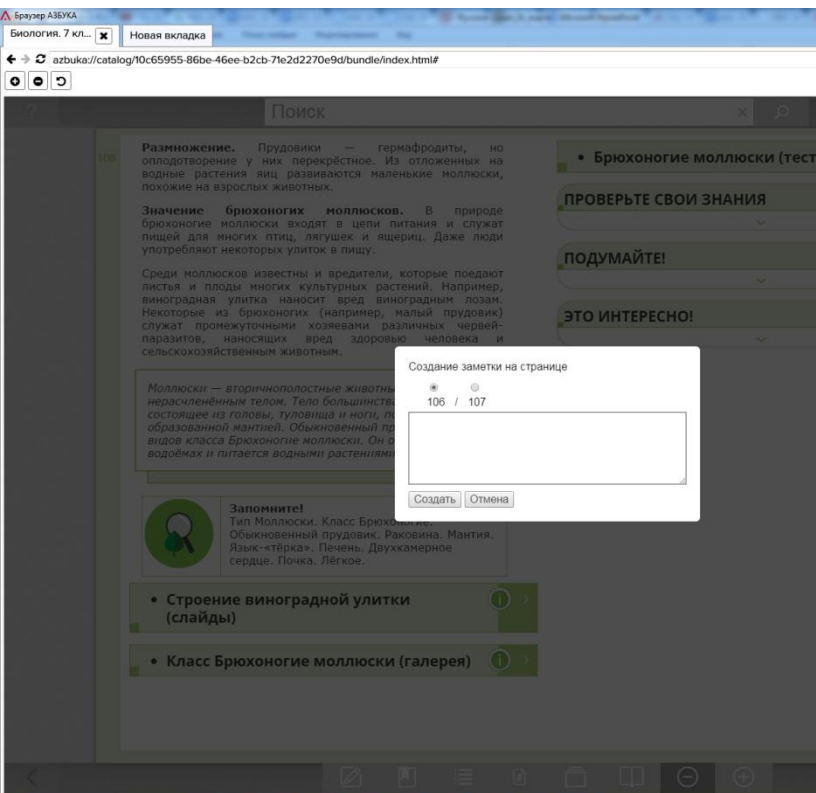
Браузер АЗБУКА

Биология. 7 кл... Новая вкладка

azbuka://catalog/10c65955-86be-46ee-b2cb-71e2d2270e9d/bundle/index.html#

Поиск

106

**Размножение.** Прудовики — гермафродиты, но оплодотворение у них перекрёстное. Из отложенных на водные растения яиц развиваются маленькие моллюски, похожие на взрослых животных.

**Значение брюхоногих моллюсков.** В природе брюхоногие моллюски входят в цепи питания и служат пищей для многих птиц, лягушек и ящериц. Даже люди употребляют некоторых улиток в пищу.

Среди моллюсков известны и вредители, которые поедают листья и плоды многих культурных растений. Например, виноградная улитка наносит вред виноградным лозам. Некоторые из брюхоногих (например, малый прудовик) служат промежуточными хозяевами различных червей-паразитов, наносящих вред здоровью человека и сельскохозяйственным животным.

Моллюски — вторичнополостные животны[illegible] нерасчленённым телом. Тело большинства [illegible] состоящее из головы, туловища и ноги, по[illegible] образованной мантией. Обыкновенный пр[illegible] видов класса Брюхоногие моллюски. Он о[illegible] водоёмах и питается водными растениям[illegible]

Запомните!
Тип Моллюски. Класс Брюхоногие. Обыкновенный прудовик. Раковина. Мантия. Язык-«тёрка». Печень. Двухкамерное сердце. Почка. Лёгкое.

• Строение виноградной улитки (слайды)

• Класс Брюхоногие моллюски (галерея)

• Брюхоногие моллюски (тест

ПРОВЕРЬТЕ СВОИ ЗНАНИЯ

ПОДУМАЙТЕ!

ЭТО ИНТЕРЕСНО!

Создание заметки на странице
106 / 107
Создать Отмена